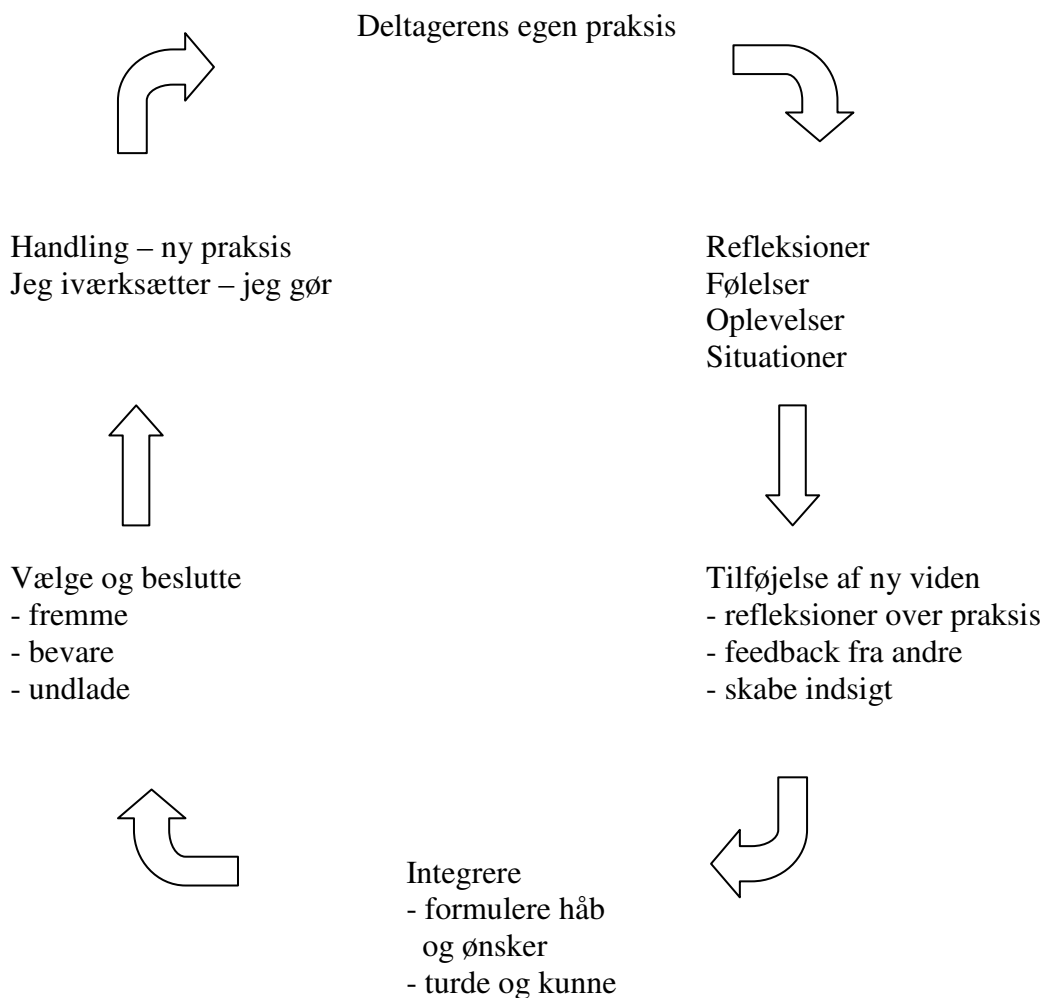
Deltagerens egen praksis

Handling – ny praksis
Jeg iværksætter – jeg gør

Refleksioner
Følelser
Oplevelser
Situationer

Vælge og beslutte
- fremme
- bevare
- undlade

Tilføjelse af ny viden
- refleksioner over praksis
- feedback fra andre
- skabe indsigt

Integrere
- formulere håb og ønsker
- turde og kunne